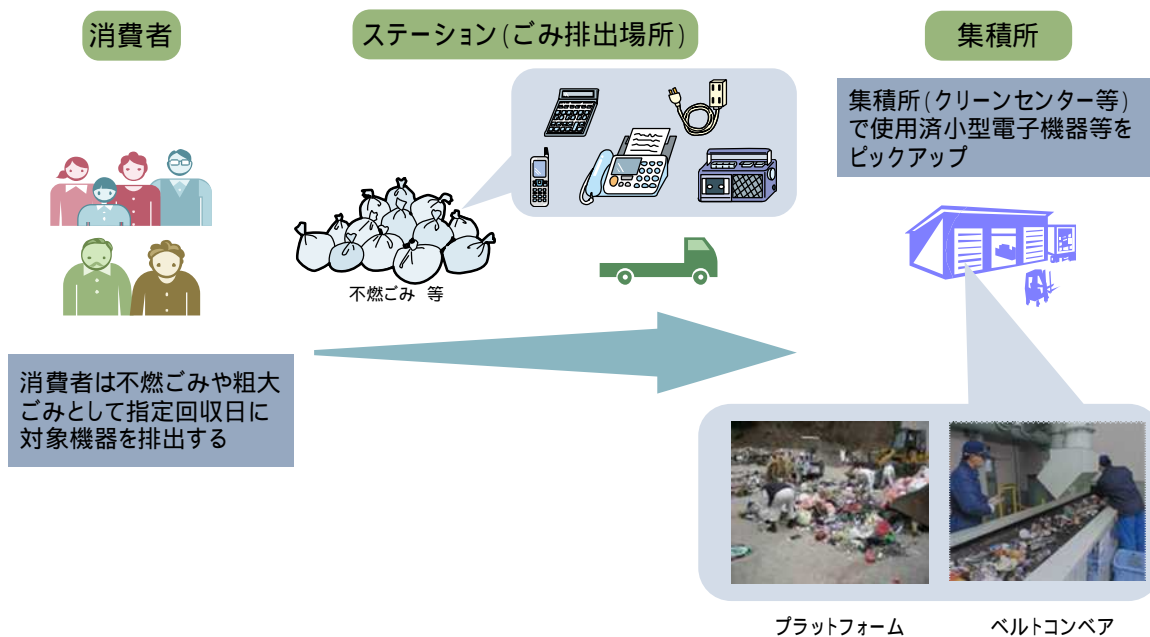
消費者

ステーション(ごみ排出場所)

集積所

集積所(クリーンセンター等)で使用済小型電子機器等をピックアップ

不燃ごみ 等

消費者は不燃ごみや粗大ごみとして指定回収日に対象機器を排出する

プラットフォーム

ベルトコンベア